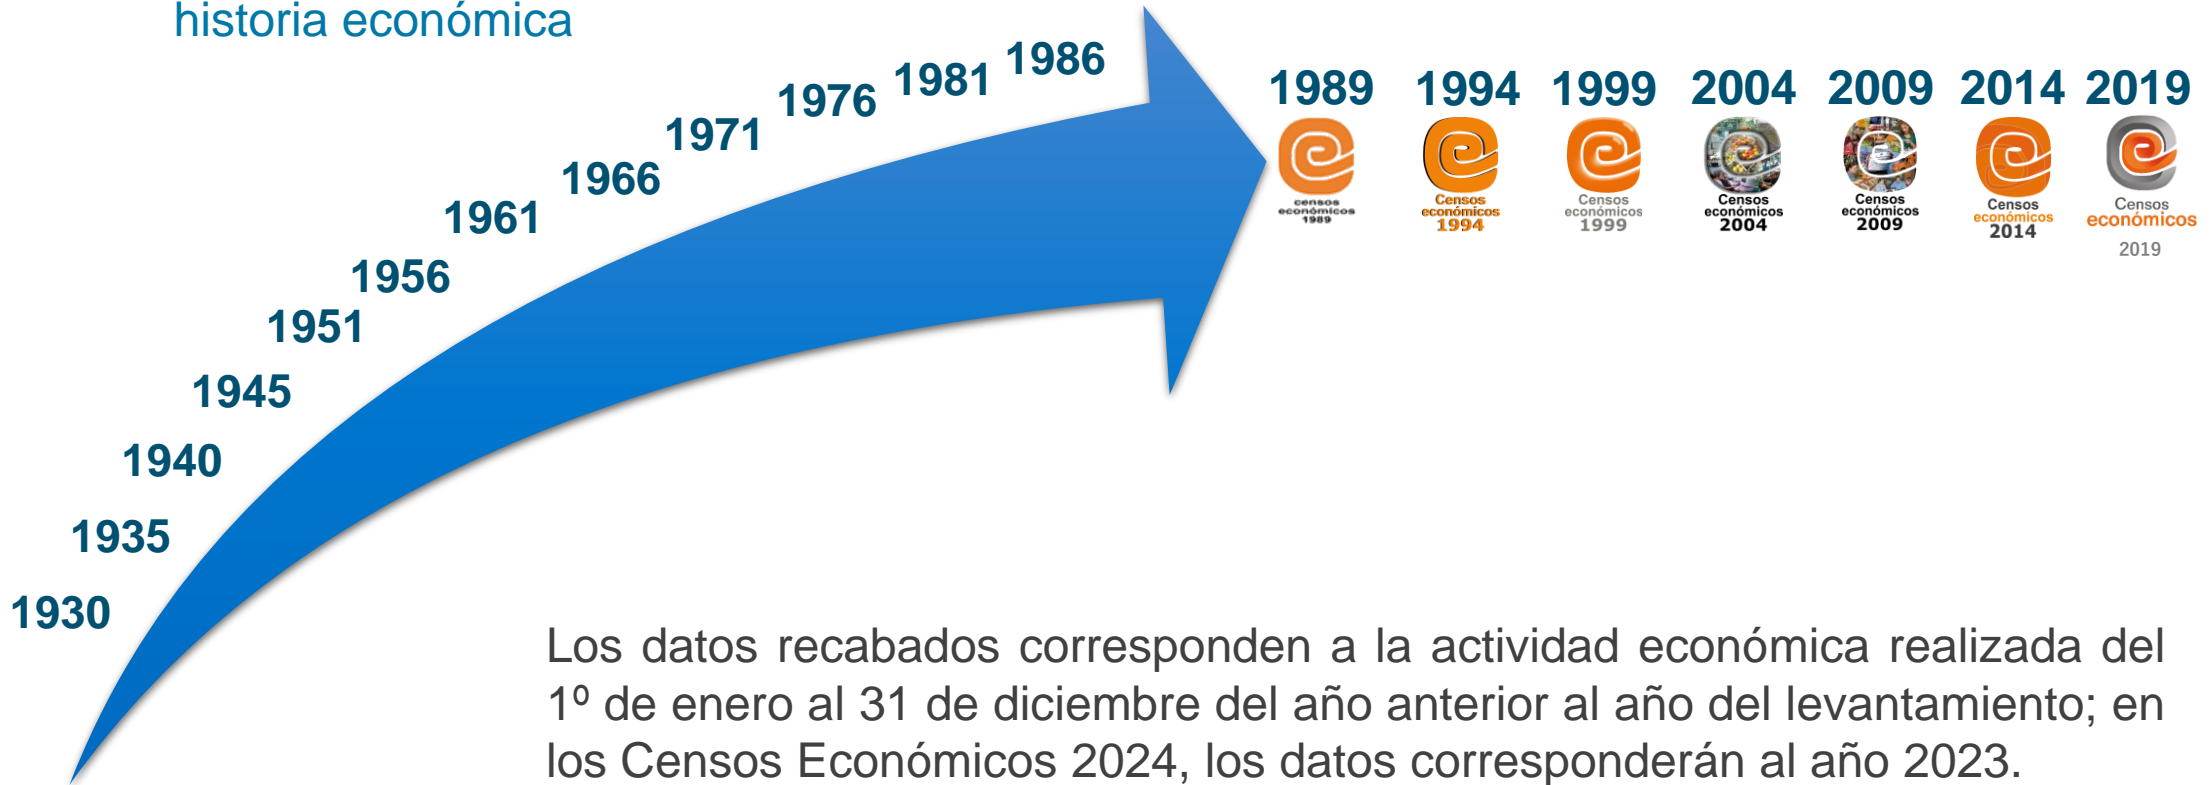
historia económica

1930
1935
1940
1945
1951
1956
1961
1966
1971
1976
1981
1986

1989
censos económicos 1989

1994
Censos económicos 1994

1999
Censos económicos 1999

2004
Censos económicos 2004

2009
Censos económicos 2009

2014
Censos económicos 2014

2019
Censos económicos 2019

Los datos recabados corresponden a la actividad económica realizada del 1º de enero al 31 de diciembre del año anterior al año del levantamiento; en los Censos Económicos 2024, los datos corresponderán al año 2023.